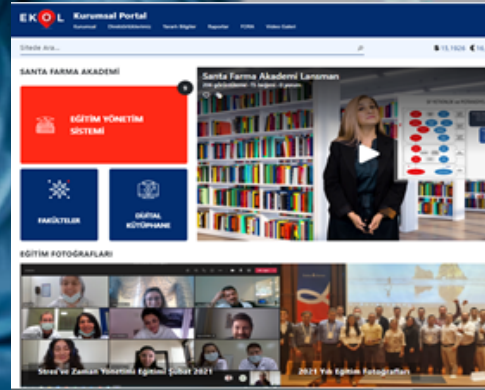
EKOL Kurumsal Portal

Kurumsal Direktörlüklerimiz Yararlı Bilgiler Raporlar FORM Video Galeri

Sitede Ara...

$ 15,1926 € 16,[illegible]

SANTA FARMA AKADEMİ

EĞİTİM YÖNETİM SİSTEMİ

FAKÜLTELER

DİJİTAL KÜTÜPHANE

Santa Farma Akademi Lansman

EĞİTİM FOTOĞRAFLARI

Stres ve Zaman Yönetimi Eğitimi Şubat 2021

2021 Yılı Eğitim Fotoğrafları